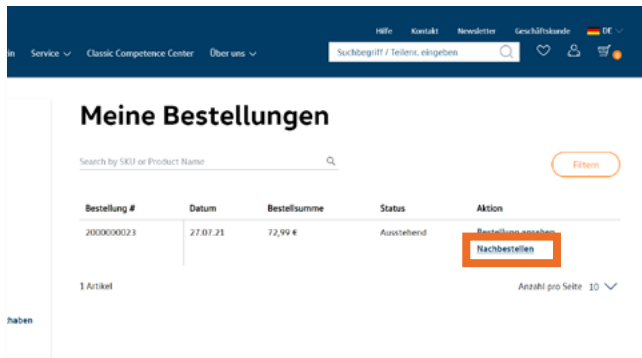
Hilfe Kontakt Newsletter Geschäftskunde DE

in Service Classic Competence Center Über uns

Suchbegriff / Teilenr. eingeben

0

Meine Bestellungen

Search by SKU or Product Name

Filtern

| Bestellung # | Datum | Bestellsumme | Status | Aktion |
|---|---|---|---|---|
| 2000000023 | 27.07.21 | 72,99 € | Ausstehend | Bestellung ansehen Nachbestellen |

1 Artikel

Anzahl pro Seite 10

haben